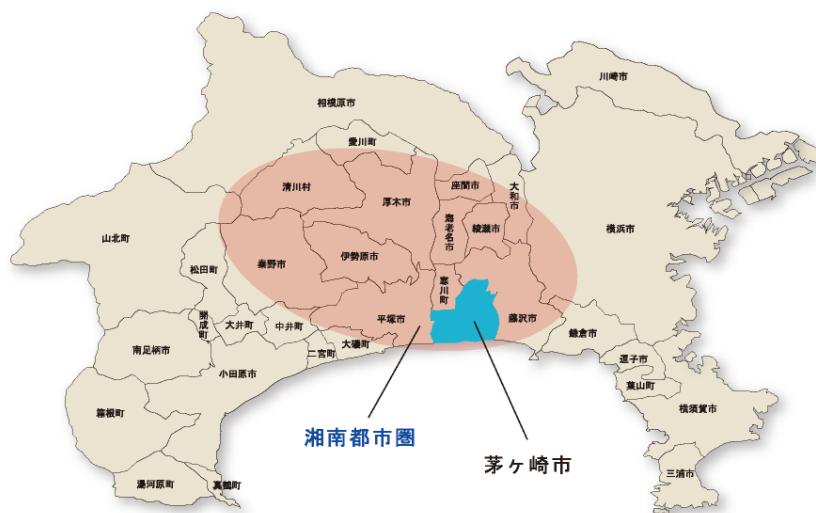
川崎市
相模原市
愛川町
清川村
厚木市
座間市
大和市
海老名市
綾瀬市
横浜市
山北町
伊勢原市
秦野市
松田町
寒川町
藤沢市
平塚市
開成町
大井町
中井町
大磯町
鎌倉市
南足柄市
二宮町
逗子市
小田原市
葉山町
箱根町
横須賀市
湘南都市圏
茅ヶ崎市
湯河原町
真鶴町
三浦市